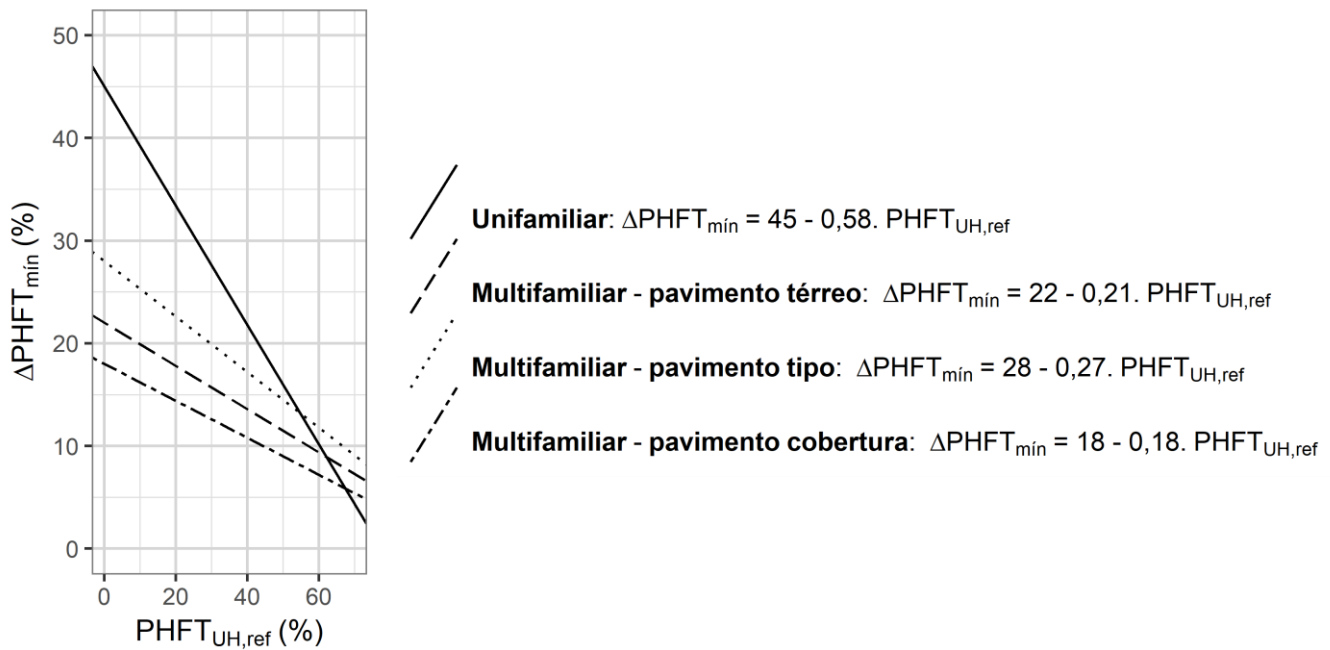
50
40
30
20
10
0
$\Delta PHFT_{mín}$ (%)
0 20 40 60
$PHFT_{UH,ref}$ (%)

**Unifamiliar**: $\Delta PHFT_{mín} = 45 - 0,58. PHFT_{UH,ref}$

**Multifamiliar - pavimento térreo**: $\Delta PHFT_{mín} = 22 - 0,21. PHFT_{UH,ref}$

**Multifamiliar - pavimento tipo**: $\Delta PHFT_{mín} = 28 - 0,27. PHFT_{UH,ref}$

**Multifamiliar - pavimento cobertura**: $\Delta PHFT_{mín} = 18 - 0,18. PHFT_{UH,ref}$